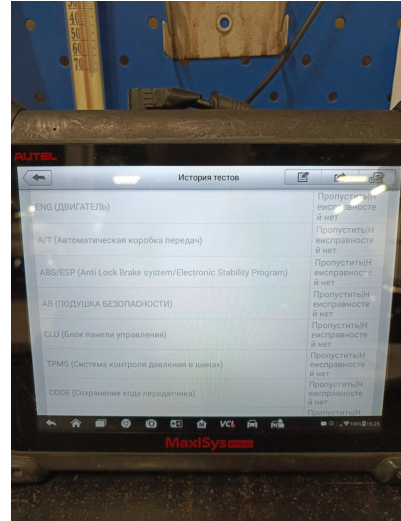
AUTEL

История тестов

ENG (ДВИГАТЕЛЬ)
Пропустить(Неисправности нет

A/T (Автоматическая коробка передач)
Пропустить(Неисправности нет

ABS/ESP (Anti Lock Brake system/Electronic Stability Program)
Пропустить(Неисправности нет

AB (ПОДУШКА БЕЗОПАСНОСТИ)
Пропустить(Неисправности нет

CLU (Блок панели управления)
Пропустить(Неисправности нет

TPMS (Система контроля давления в шинах)
Пропустить(Неисправности нет

CODE (Сохранение кода передатчика)
Пропустить(Неисправности нет

Пропустить(Н

VCI

MaxiSys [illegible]